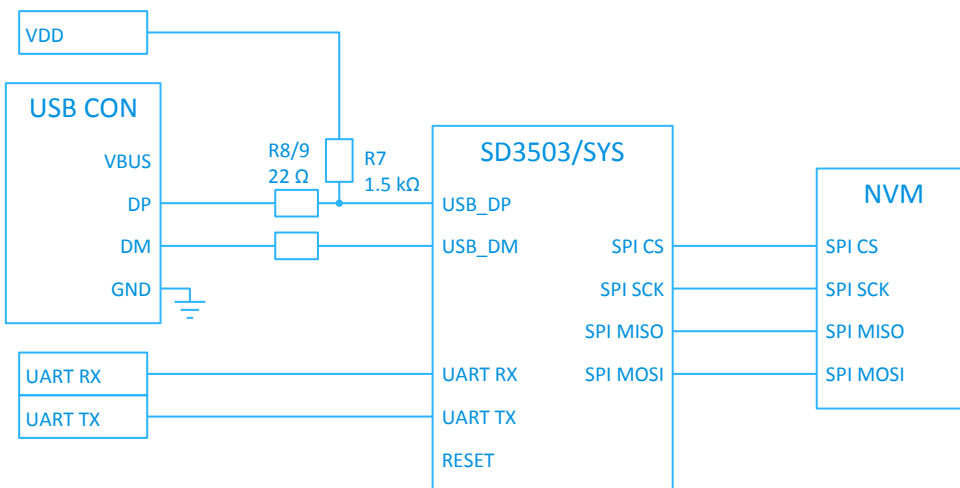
VDD

USB CON

VBUS

DP

DM

GND

R8/9
22 Ω

R7
1.5 kΩ

SD3503/SYS

USB_DP

USB_DM

SPI CS

SPI SCK

SPI MISO

SPI MOSI

UART RX

UART TX

RESET

NVM

SPI CS

SPI SCK

SPI MISO

SPI MOSI

UART RX

UART TX